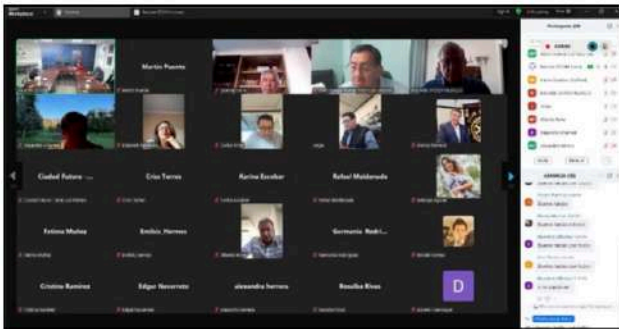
Martín Puente

Ciudad Futuro ...

Criss Torres

Karina Escobar

Rafael Maldonado

Fatima Muñoz

Emilio_Herrera

Germania_Rodri...

Cristina Ramírez

Edgar Navarrete

alexandra herrera

Rosalba Rivas

D

Participantes

Buenos tardes

Buenos tardes

Buenos tardes

Buenos tardes